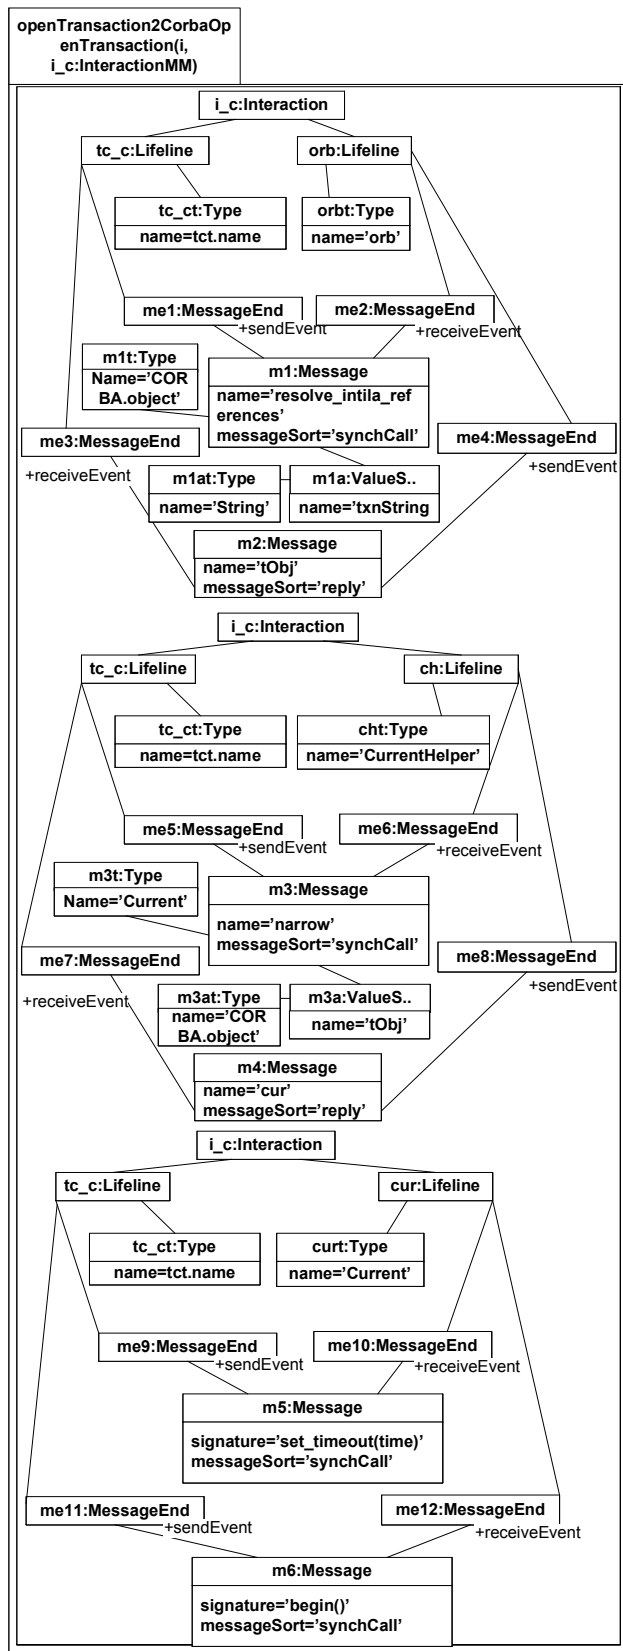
openTransaction2CorbaOpenTransaction(i, i_c:InteractionMM)

i_c:Interaction

tc_c:Lifeline

orb:Lifeline

tc_ct:Type
name=tct.name

orbt:Type
name='orb'

me1:MessageEnd
+sendEvent

me2:MessageEnd
+receiveEvent

m1t:Type
Name='CORBA.object'

m1:Message
name='resolve_intila_references'
messageSort='synchCall'

me3:MessageEnd
+receiveEvent

me4:MessageEnd
+sendEvent

m1at:Type
name='String'

m1a:ValueS..
name='txnString

m2:Message
name='tObj'
messageSort='reply'

i_c:Interaction

tc_c:Lifeline

ch:Lifeline

tc_ct:Type
name=tct.name

cht:Type
name='CurrentHelper'

me5:MessageEnd
+sendEvent

me6:MessageEnd
+receiveEvent

m3t:Type
Name='Current'

m3:Message
name='narrow'
messageSort='synchCall'

me7:MessageEnd
+receiveEvent

me8:MessageEnd
+sendEvent

m3at:Type
name='CORBA.object'

m3a:ValueS..
name='tObj'

m4:Message
name='cur'
messageSort='reply'

i_c:Interaction

tc_c:Lifeline

cur:Lifeline

tc_ct:Type
name=tct.name

curt:Type
name='Current'

me9:MessageEnd
+sendEvent

me10:MessageEnd
+receiveEvent

m5:Message
signature='set_timeout(time)'
messageSort='synchCall'

me11:MessageEnd
+sendEvent

me12:MessageEnd
+receiveEvent

m6:Message
signature='begin()'
messageSort='synchCall'